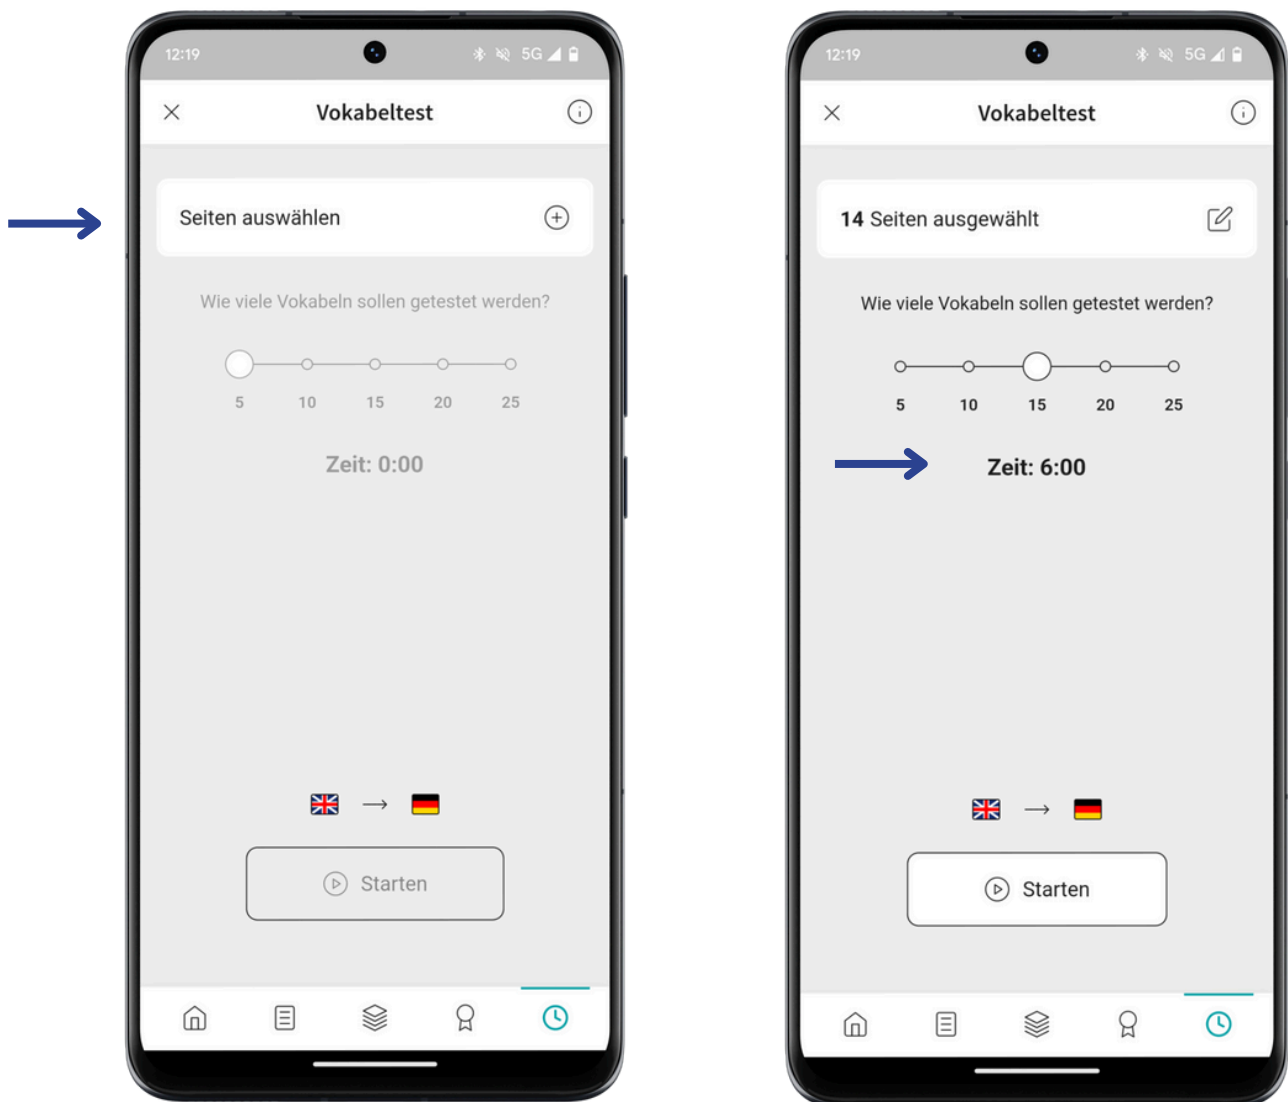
12:19 5G

Vokabeltest

Seiten auswählen

Wie viele Vokabeln sollen getestet werden?

5 10 15 20 25

Zeit: 0:00

→

Starten

12:19 5G

Vokabeltest

14 Seiten ausgewählt

Wie viele Vokabeln sollen getestet werden?

5 10 15 20 25

Zeit: 6:00

→

Starten